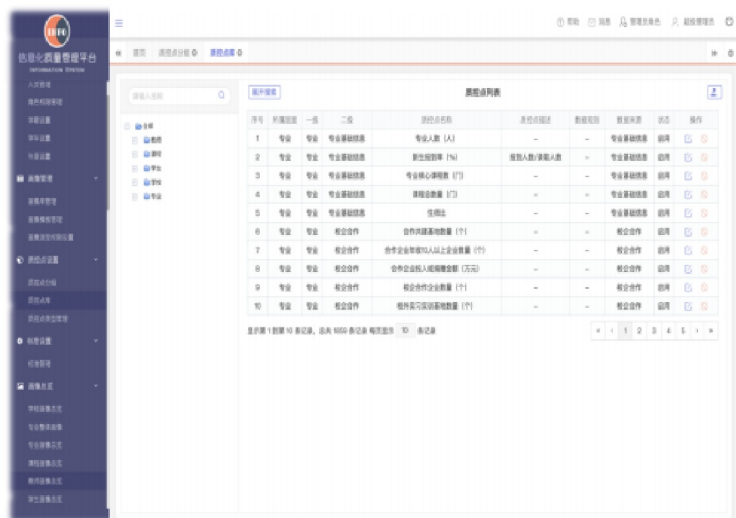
信息化质量管理平台
Information System

人员管理
角色权限管理
学期设置
学年设置
节假设置
画像管理
画像库管理
画像模板管理
画像项目权限设置
质控点设置
质控点分组
质控点库
质控点类型管理
标签设置
标签管理
画像生成
学校画像生成
专业画像生成
专业群画像生成
课程画像生成
教师画像生成
学生画像生成

帮助 消息 管理员角色 超级管理员

首页 质控点分组 质控点库

请输入名称

全部
教师
课程
学生
专业

展开搜索

质控点列表

| 序号 | 所属层面 | 一级 | 二级 | 质控点名称 | 质控点描述 | 数据来源 | 数据来源 | 状态 | 操作 |
|---|---|---|---|---|---|---|---|---|---|
| 1 | 专业 | 专业 | 专业基础信息 | 专业人数（人） | -- | -- | 专业基础信息 | 启用 | |
| 2 | 专业 | 专业 | 专业基础信息 | 新生报到率（%） | 报到人数/录取人数 | -- | 专业基础信息 | 启用 | |
| 3 | 专业 | 专业 | 专业基础信息 | 专业核心课程数（门） | -- | -- | 专业基础信息 | 启用 | |
| 4 | 专业 | 专业 | 专业基础信息 | 课程总数量（门） | -- | -- | 专业基础信息 | 启用 | |
| 5 | 专业 | 专业 | 专业基础信息 | 生师比 | -- | -- | 专业基础信息 | 启用 | |
| 6 | 专业 | 专业 | 校企合作 | 合作共建基地数量（个） | -- | -- | 校企合作 | 启用 | |
| 7 | 专业 | 专业 | 校企合作 | 合作企业年接10人以上企业数量（个） | -- | -- | 校企合作 | 启用 | |
| 8 | 专业 | 专业 | 校企合作 | 合作企业投入的捐赠金额（万元） | -- | -- | 校企合作 | 启用 | |
| 9 | 专业 | 专业 | 校企合作 | 校企合作企业数量（个） | -- | -- | 校企合作 | 启用 | |
| 10 | 专业 | 专业 | 校企合作 | 顶岗实习实训基地数量（个） | -- | -- | 校企合作 | 启用 | |

显示第 1 到第 10 条记录，总共 1659 条记录 每页显示 10 条记录

« ‹ 1 2 3 4 5 › »